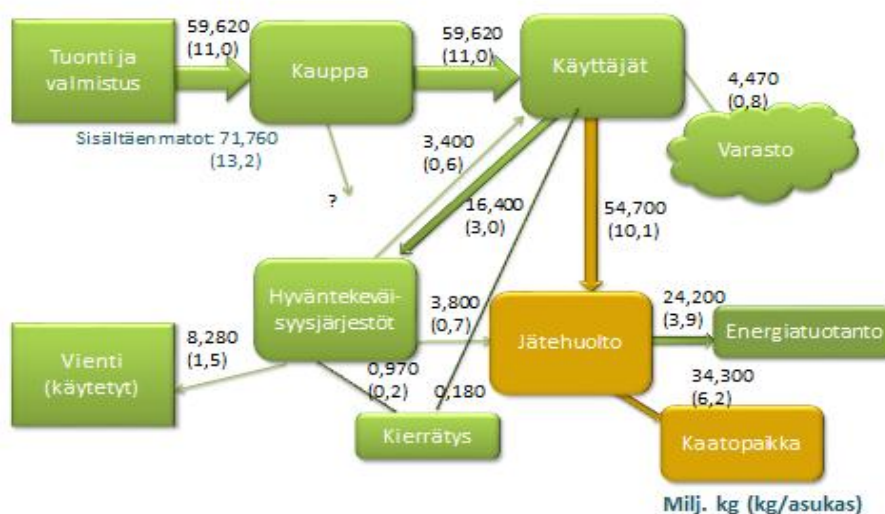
Tuonti ja valmistus

59,620 (11,0)

Kauppa

59,620 (11,0)

Käyttäjät

4,470 (0,8)

Varasto

Sisältäen matot: 71,760 (13,2)

?

3,400 (0,6)

16,400 (3,0)

54,700 (10,1)

Hyväntekeväisyysjärjestöt

3,800 (0,7)

Jätehuolto

24,200 (3,9)

Energiatuotanto

8,280 (1,5)

Vienti (käytetyt)

0,970 (0,2)

0,180

34,300 (6,2)

Kierrätys

Kaatopaikka

Milj. kg (kg/asukas)